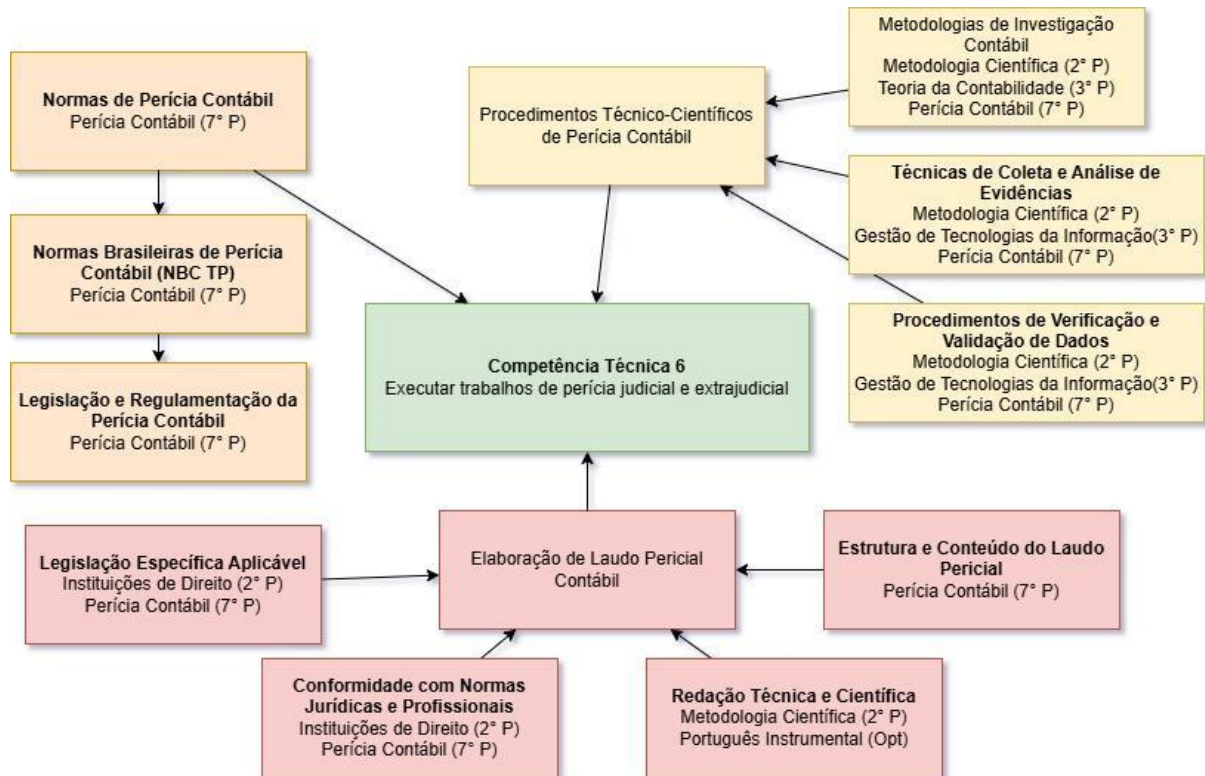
**Normas de Perícia Contábil**
Perícia Contábil (7° P)

**Normas Brasileiras de Perícia Contábil (NBC TP)**
Perícia Contábil (7° P)

**Legislação e Regulamentação da Perícia Contábil**
Perícia Contábil (7° P)

Procedimentos Técnico-Científicos de Perícia Contábil

Metodologias de Investigação Contábil
Metodologia Científica (2° P)
Teoria da Contabilidade (3° P)
Perícia Contábil (7° P)

**Técnicas de Coleta e Análise de Evidências**
Metodologia Científica (2° P)
Gestão de Tecnologias da Informação(3° P)
Perícia Contábil (7° P)

**Competência Técnica 6**
Executar trabalhos de perícia judicial e extrajudicial

**Procedimentos de Verificação e Validação de Dados**
Metodologia Científica (2° P)
Gestão de Tecnologias da Informação(3° P)
Perícia Contábil (7° P)

**Legislação Específica Aplicável**
Instituições de Direito (2° P)
Perícia Contábil (7° P)

Elaboração de Laudo Pericial Contábil

**Estrutura e Conteúdo do Laudo Pericial**
Perícia Contábil (7° P)

**Conformidade com Normas Jurídicas e Profissionais**
Instituições de Direito (2° P)
Perícia Contábil (7° P)

**Redação Técnica e Científica**
Metodologia Científica (2° P)
Português Instrumental (Opt)